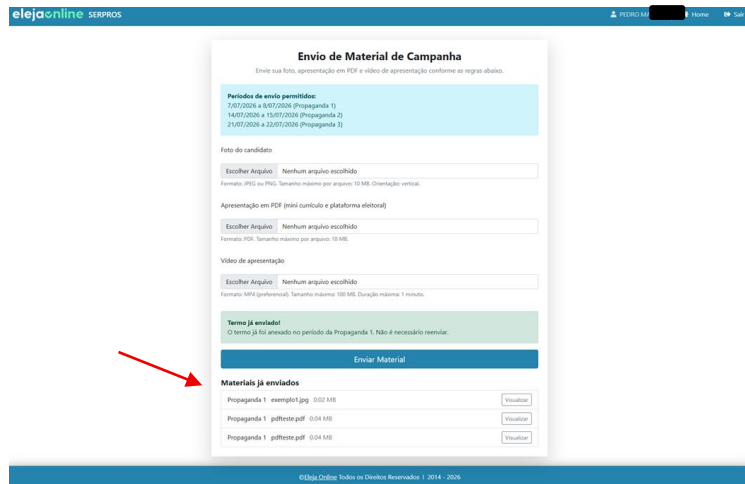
elejaonline SERPROS

PEDRO M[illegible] Home Sair

Envio de Material de Campanha

Envie sua foto, apresentação em PDF e vídeo de apresentação conforme as regras abaixo.

Períodos de envio permitidos:
7/07/2026 a 8/07/2026 (Propaganda 1)
14/07/2026 a 15/07/2026 (Propaganda 2)
21/07/2026 a 22/07/2026 (Propaganda 3)

Foto do candidato

Escolher Arquivo Nenhum arquivo escolhido

Formato: JPEG ou PNG. Tamanho máximo por arquivo: 10 MB. Orientação: vertical.

Apresentação em PDF (mini currículo e plataforma eleitoral)

Escolher Arquivo Nenhum arquivo escolhido

Formato: PDF. Tamanho máximo por arquivo: 10 MB.

Vídeo de apresentação

Escolher Arquivo Nenhum arquivo escolhido

Formato: MP4 (preferencial). Tamanho máximo: 100 MB. Duração máxima: 1 minuto.

Termo já enviado!
O termo já foi anexado no período da Propaganda 1. Não é necessário reenviar.

Enviar Material

Materiais já enviados

Propaganda 1 exemplo1.jpg 0.02 MB Visualizar
Propaganda 1 pdfteste.pdf 0.04 MB Visualizar
Propaganda 1 pdfteste.pdf 0.04 MB Visualizar

©Eleja Online Todos os Direitos Reservados | 2014 - 2026